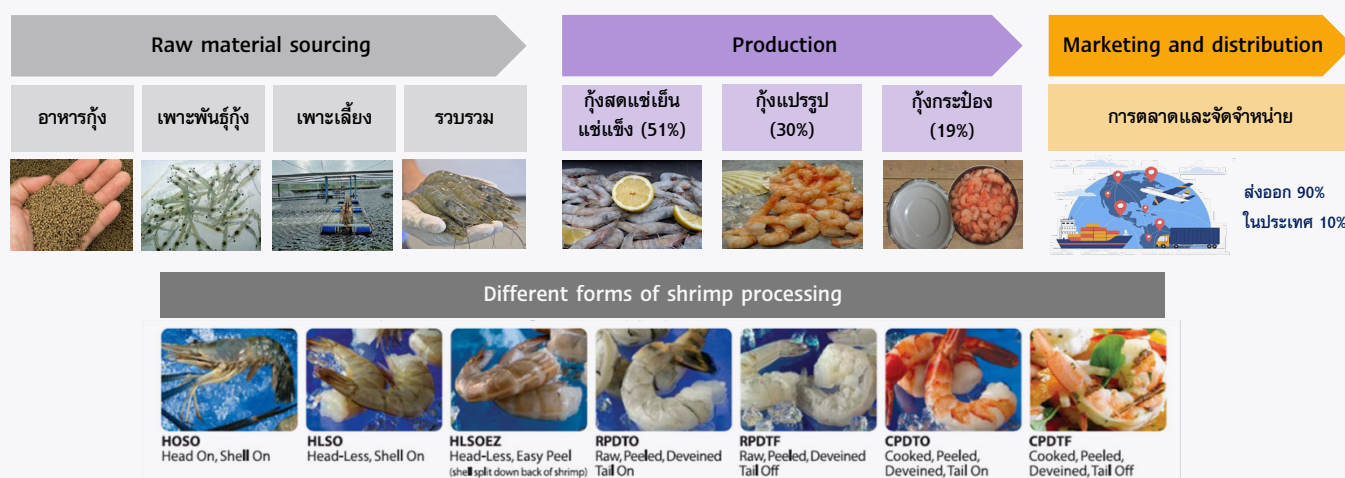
Raw material sourcing

อาหารกุ้ง

เพาะพันธุ์กุ้ง

เพาะเลี้ยง

รวบรวม

Production

กุ้งสดแช่เย็น แช่แข็ง (51%)

กุ้งแปรรูป (30%)

กุ้งกระป๋อง (19%)

Marketing and distribution

การตลาดและจัดจำหน่าย

ส่งออก 90%
ในประเทศ 10%

Different forms of shrimp processing

HOSO
Head On, Shell On

HLSO
Head-Less, Shell On

HLSOEZ
Head-Less, Easy Peel
(shell split down back of shrimp)

RPDTO
Raw, Peeled, Deveined Tail On

RPDTF
Raw, Peeled, Deveined Tail Off

CPDTO
Cooked, Peeled, Deveined, Tail On

CPDTF
Cooked, Peeled, Deveined, Tail Off